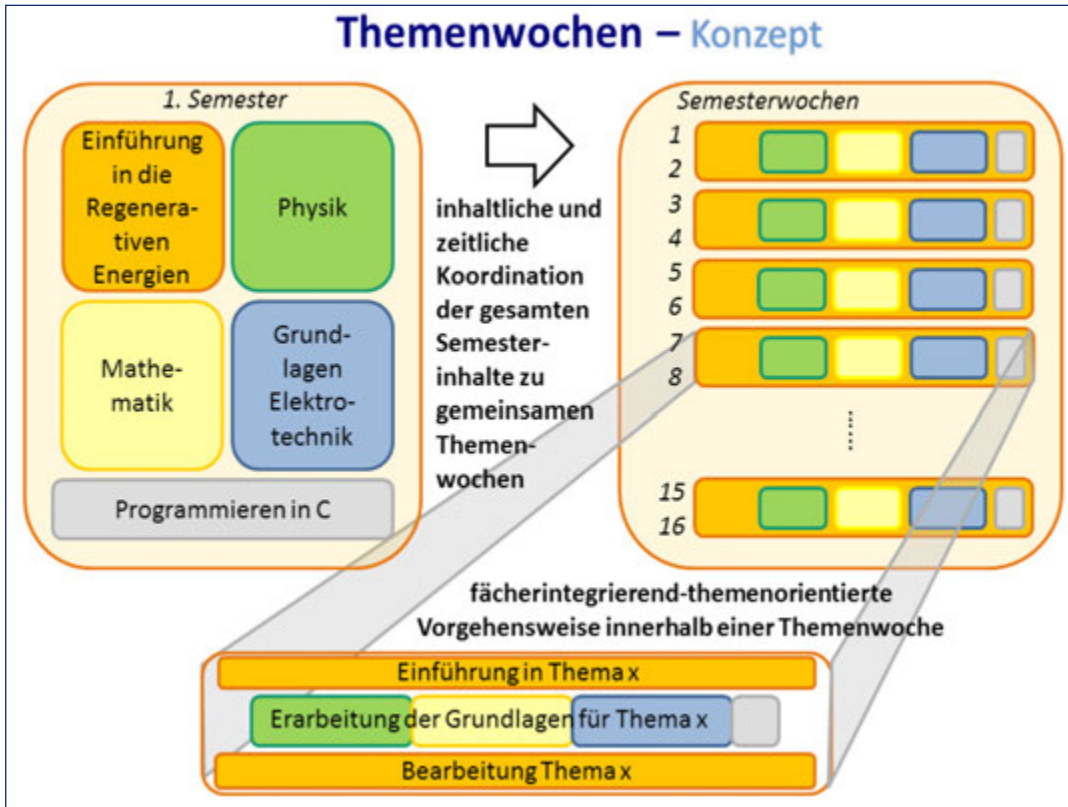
Themenwochen – Konzept

1. Semester

Einführung in die Regenerativen Energien

Physik

Mathematik

Grundlagen Elektrotechnik

Programmieren in C

inhaltliche und zeitliche Koordination der gesamten Semesterinhalte zu gemeinsamen Themenwochen

Semesterwochen

1
2
3
4
5
6
7
8
15
16

fächerintegrierend-themenorientierte Vorgehensweise innerhalb einer Themenwoche

Einführung in Thema x

Erarbeitung der Grundlagen für Thema x

Bearbeitung Thema x